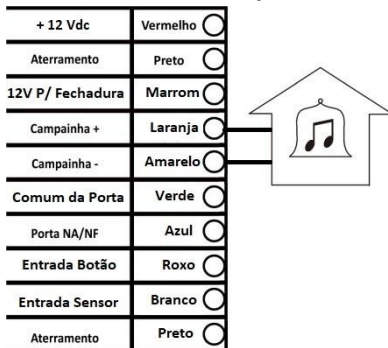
| + 12 Vdc | Vermelho |
|---|---|
| Aterramento | Preto |
| 12V P/ Fechadura | Marrom |
| Campainha + | Laranja |
| Campainha - | Amarelo |
| Comum da Porta | Verde |
| Porta NA/NF | Azul |
| Entrada Botão | Roxo |
| Entrada Sensor | Branco |
| Aterramento | Preto |